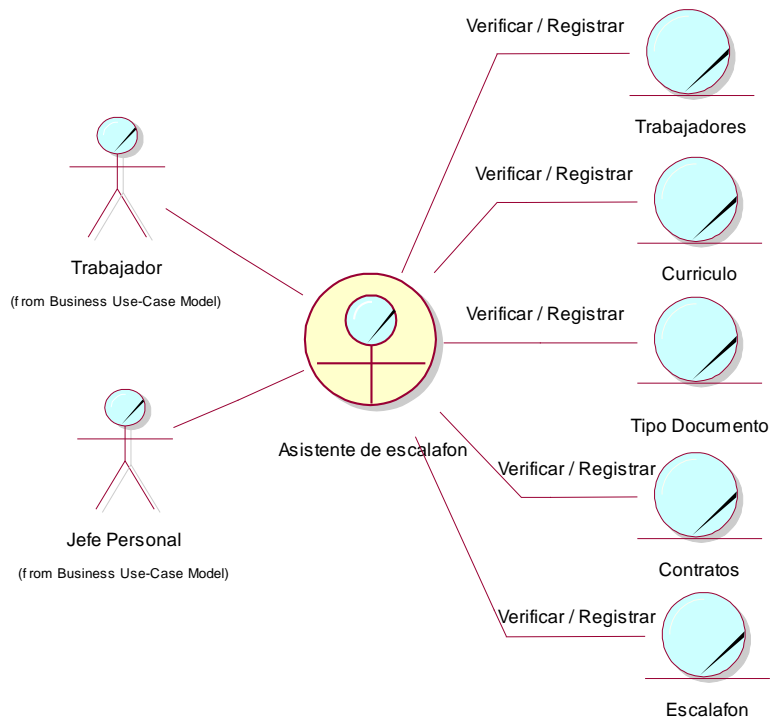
Trabajador
(f rom Business Use-Case Model)

Jefe Personal
(f rom Business Use-Case Model)

Asistente de escalafon

Verificar / Registrar
Trabajadores

Verificar / Registrar
Curriculo

Verificar / Registrar
Tipo Documento

Verificar / Registrar
Contratos

Verificar / Registrar
Escalafon